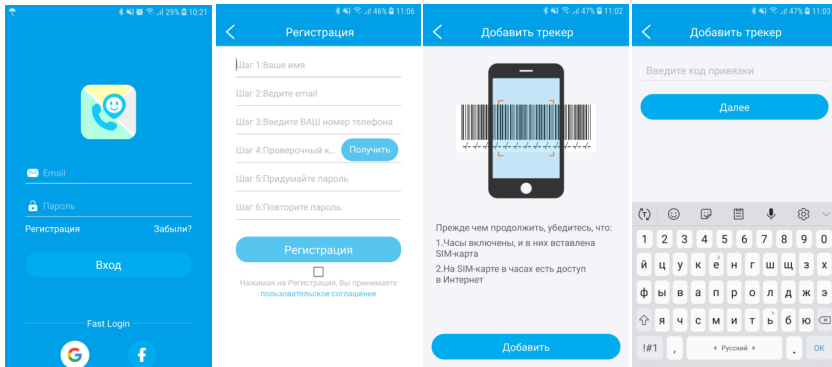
29% 10:21

Email

Пароль

Регистрация

Забыли?

Вход

Fast Login

46% 11:06

Регистрация

Шаг 1:Ваше имя

Шаг 2:Ведите email

Шаг 3:Введите ВАШ номер телефона

Шаг 4:Проверочный к...

Получить

Шаг 5:Придумайте пароль

Шаг 6:Повторите пароль

Регистрация

Нажимая на Регистрации, Вы принимаете пользовательское соглашение

47% 11:02

Добавить трекер

Прежде чем продолжить, убедитесь, что:

1.Часы включены, и в них вставлена SIM-карта

2.На SIM-карте в часах есть доступ в Интернет

Добавить

47% 11:03

Добавить трекер

Введите код привязки

Далее

1 2 3 4 5 6 7 8 9 0

й ц у к е н г ш щ з х

ф ы в а п р о л д ж э

я ч с м и т ь б ю

!#1 , Русский .

OK